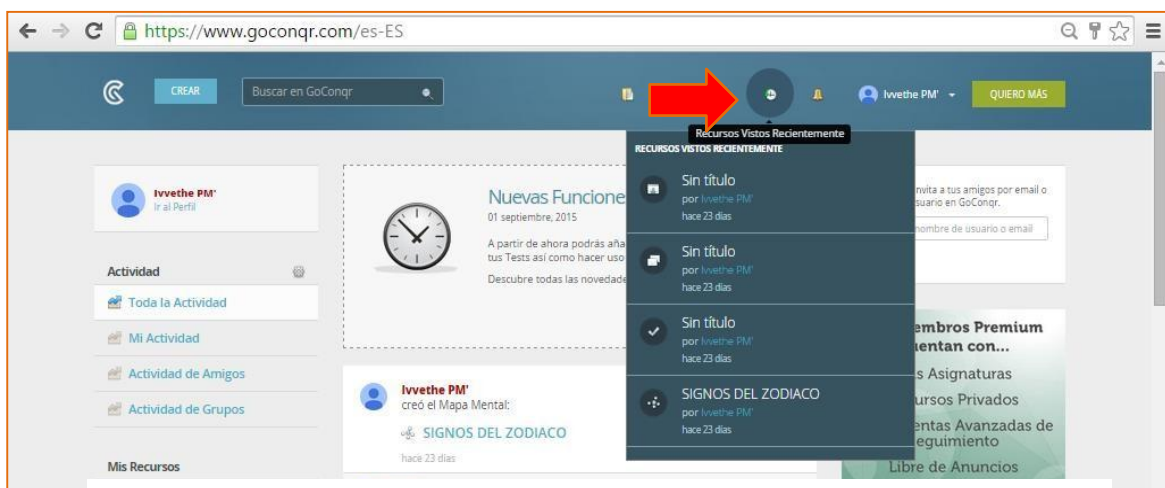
https://www.goconqr.com/es-ES

CREAR
Buscar en GoConqr
Ivvethe PM'
QUIERO MÁS
Recursos Vistos Recientemente
RECURSOS VISTOS RECIENTEMENTE
Sin título
por Ivvethe PM'
hace 23 días
Sin título
por Ivvethe PM'
hace 23 días
Sin título
por Ivvethe PM'
hace 23 días
SIGNOS DEL ZODIACO
por Ivvethe PM'
hace 23 días

Ivvethe PM'
Ir al Perfil

Actividad
Toda la Actividad
Mi Actividad
Actividad de Amigos
Actividad de Grupos

Mis Recursos

Nuevas Funcione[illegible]
01 septiembre, 2015
A partir de ahora podrás aña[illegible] tus Tests así como hacer uso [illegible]
Descubre todas las novedade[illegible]

Ivvethe PM'
creó el Mapa Mental:
SIGNOS DEL ZODIACO
hace 23 días

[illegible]nvita a tus amigos por email o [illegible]suario en GoConqr.
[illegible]ombre de usuario o email

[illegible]embros Premium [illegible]entan con...
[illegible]s Asignaturas
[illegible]ursos Privados
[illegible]entas Avanzadas de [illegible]eguimiento
Libre de Anuncios